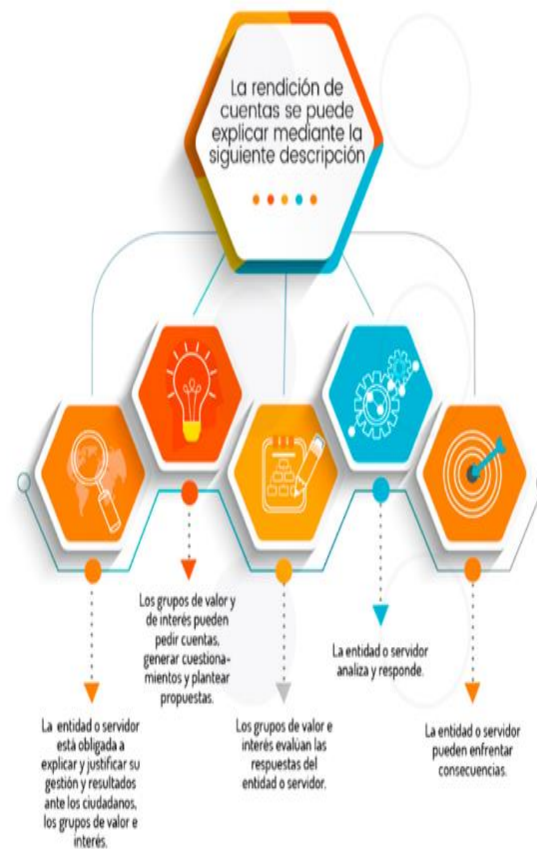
La rendición de cuentas se puede explicar mediante la siguiente descripción

Los grupos de valor y de interés pueden pedir cuentas, generar cuestionamientos y plantear propuestas.

La entidad o servidor analiza y responde.

La entidad o servidor está obligada a explicar y justificar su gestión y resultados ante los ciudadanos, los grupos de valor e interés.

Los grupos de valor e interés evalúan las respuestas del entidad o servidor.

La entidad o servidor pueden enfrentar consecuencias.